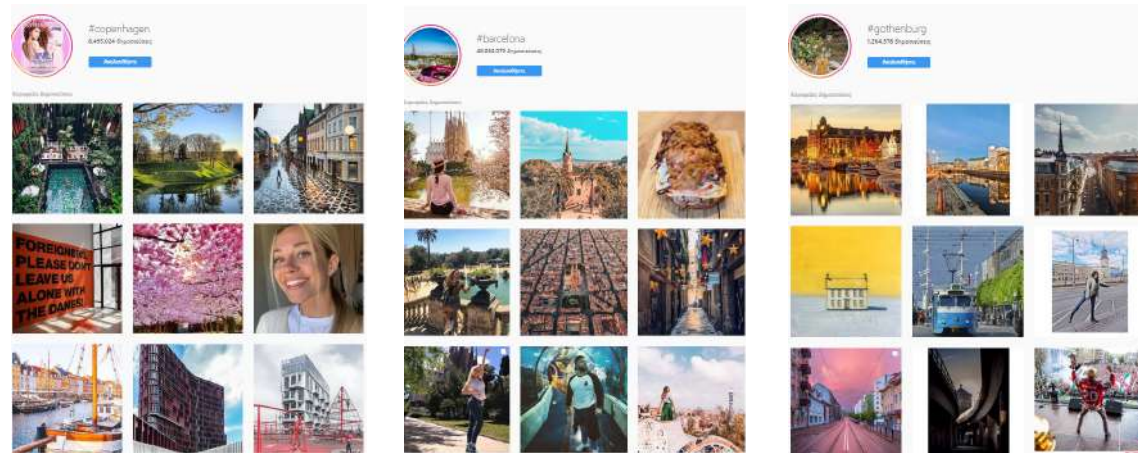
#copenhagen
8.495.024 δημοσιεύσεις
Ακολουθήστε
Κορυφαίες δημοσιεύσεις

FOREIGNERS PLEASE DON'T LEAVE US ALONE WITH THE DANISH

#barcelona
46.550.075 δημοσιεύσεις
Ακολουθήστε
Κορυφαίες δημοσιεύσεις

#gothenburg
1.254.576 δημοσιεύσεις
Ακολουθήστε
Κορυφαίες δημοσιεύσεις